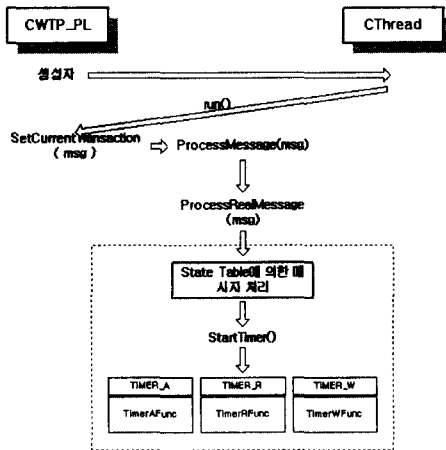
CWTP_PL

CThread

생성자

run()

SetCurrentTransaction ( msg )

ProcessMessage(msg)

ProcessRealMessage (msg)

State Table에 의한 메시지 처리

StartTimer()

| TIMER_A | TIMER_R | TIMER_W |
|---|---|---|
| TimerAFunc | TimerRFunc | TimerWFunc |